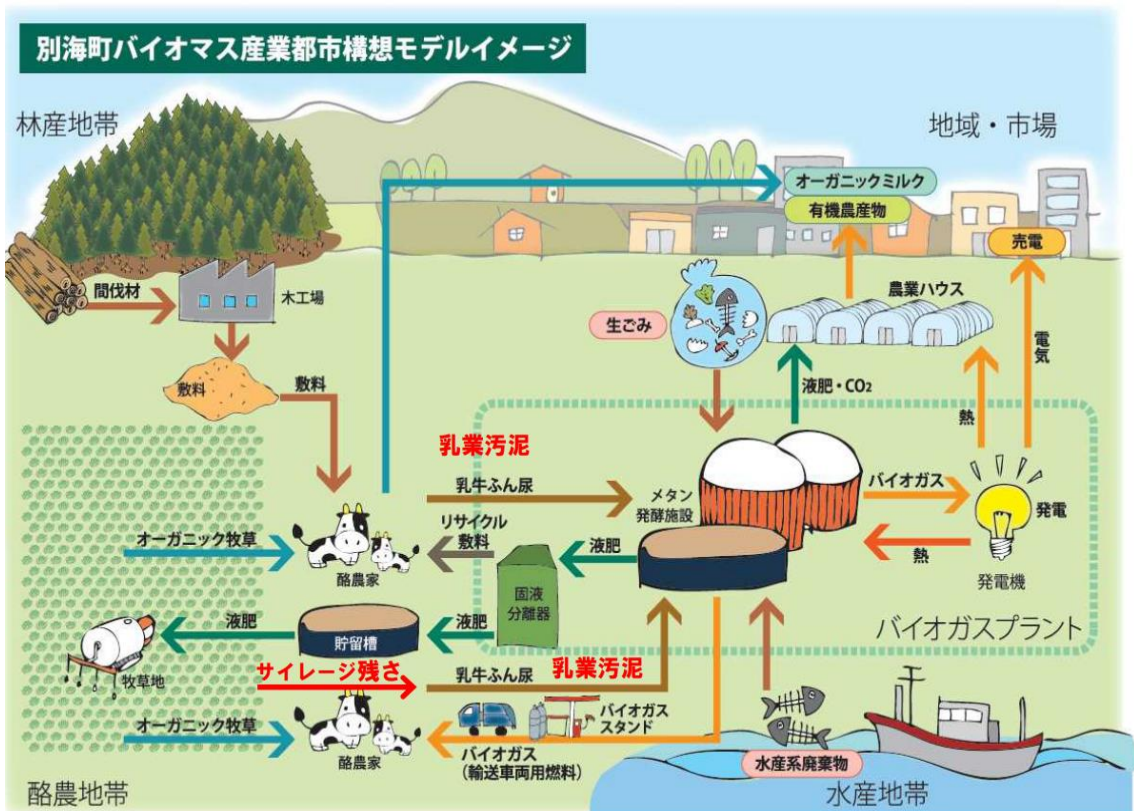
別海町バイオマス産業都市構想モデルイメージ

林産地帯

地域・市場

オーガニックミルク

有機農産物

売電

間伐材

木工場

生ごみ

農業ハウス

電気

敷料

敷料

液肥・$CO_2$

熱

乳業汚泥

乳牛ふん尿

メタン発酵施設

バイオガス

発電

オーガニック牧草

リサイクル敷料

液肥

熱

酪農家

固液分離器

発電機

液肥

貯留槽

液肥

バイオガスプラント

牧草地

サイレージ残さ

乳牛ふん尿

乳業汚泥

バイオガススタンド

オーガニック牧草

酪農家

バイオガス（輸送車両用燃料）

水産系廃棄物

酪農地帯

水産地帯